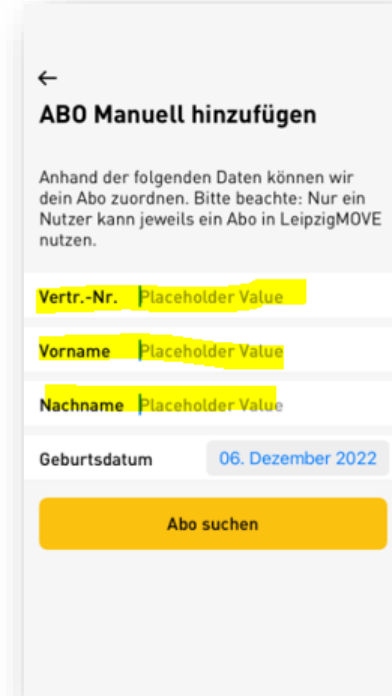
←
ABO Manuell hinzufügen

Anhand der folgenden Daten können wir dein Abo zuordnen. Bitte beachte: Nur ein Nutzer kann jeweils ein Abo in LeipzigMOVE nutzen.

Vertr.-Nr. Placeholder Value

Vorname Placeholder Value

Nachname Placeholder Value

Geburtsdatum 06. Dezember 2022

Abo suchen